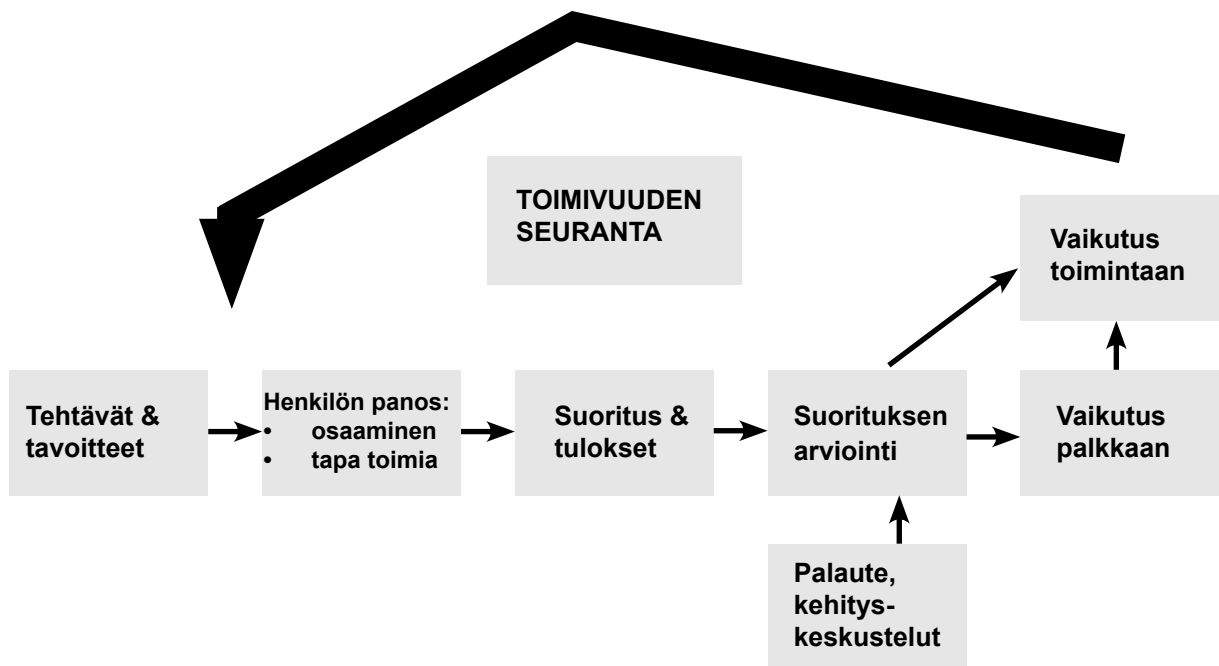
TOIMIVUUDEN SEURANTA

Vaikutus toimintaan

Tehtävät & tavoitteet

Henkilön panos:
• osaaminen
• tapa toimia

Suoritus & tulokset

Suorituksen arviointi

Vaikutus palkkaan

Palaute, kehitys-keskustelut